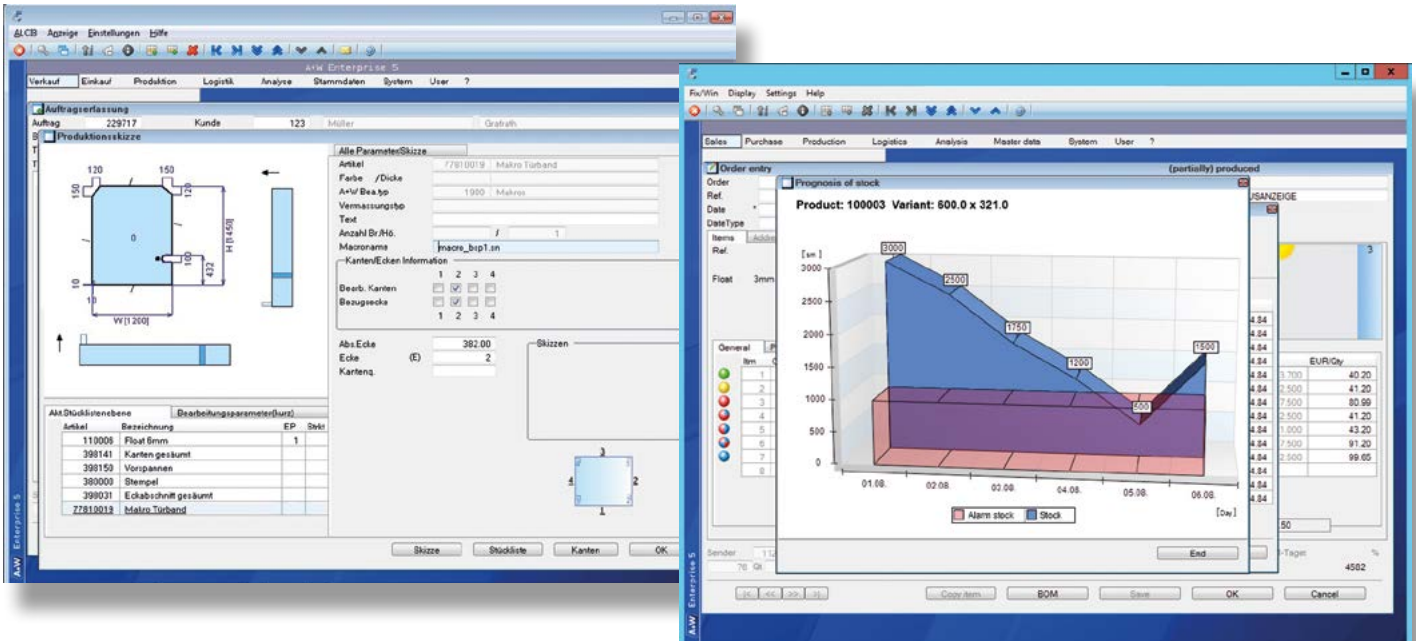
ALCB Anzeige Einstellungen Hilfe

A+W Enterprise 5

Verkauf Einkauf Produktion Logistik Analyse Stammdaten System User ?

Auftragserfassung
Auftrag 229717 Kunde 123 Müller Grafrath

Produktionsskizze

120 150 150 H [1450] 432 100 10 10 W [1200] 0

Alle Parameter/Skizze
Artikel 77810019 Makro Türband
Farbe /Dicke
A+W Bea.typ 1900 Makros
Vermassungstyp
Text
Anzahl Br./Hö. / 1
Macroname macro_bsp1.sn
Kanten/Ecken Information
1 2 3 4
Bearb. Kanten
Bezugsecke
1 2 3 4

Abs.Ecke 382.00
Ecke (E) 2
Kantenq.

Skizzen

Akt.Stücklistenebene Bearbeitungsparameter(kurz)

| Artikel | Bezeichnung | EP | Strkt |
|---|---|---|---|
| 110006 | Float 6mm | 1 | |
| 398141 | Kanten gesäumt | | |
| 398150 | Vorspannen | | |
| 380000 | Stempel | | |
| 380031 | Eckabschnitt gesäumt | | |
| 77810019 | Makro Türband | | |

3 4 2 1

Skizze Stückliste Kanten OK

A+W Enterprise 5

Fix/Win Display Settings Help

Sales Purchase Production Logistics Analysis Master data System User ?

Order entry (partially) produced
Order
Ref.
Date
DateType
Items
Ref.
Float 3mm

USANZEIGE

Prognosis of stock

Product: 100003 Variant: 600.0 x 321.0

[sm]
3000
2500
2000
1500
1000
500
0

3000 2500 1750 1200 500 1500

01.08. 02.08. 03.08. 04.08. 05.08. 06.08. [Day]

Alarm stock Stock

End

General
Itm
1 2 3 4 5 6 7 8

4.84 4.84 4.84 4.84 4.84 4.84 4.84 4.84 4.84 4.84 4.84 4.84

| | EUR/Qty |
|---|---|
| 3.700 | 40.20 |
| 2.500 | 41.20 |
| 7.500 | 80.99 |
| 2.500 | 41.20 |
| 1.000 | 43.20 |
| 7.500 | 91.20 |
| 2.500 | 99.65 |

3

50

Sender
76
Tage %
4582

Copy item BOM Save OK Cancel

A+W Enterprise 5